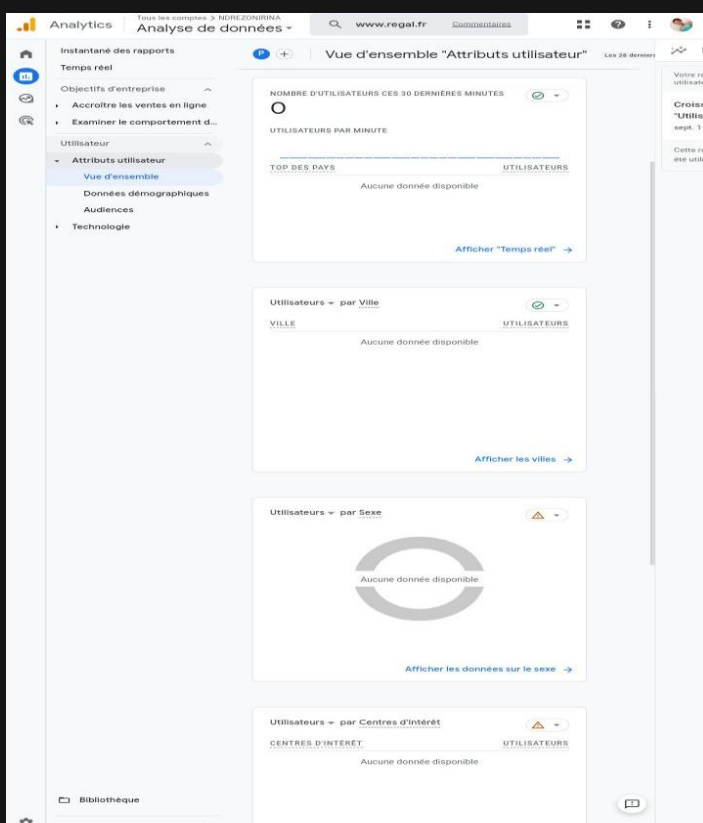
Analytics   Tous les comptes > NDREZONIRINA
Analyse de données

www.regal.fr   Commentaires

Instantané des rapports
Temps réel
Objectifs d'entreprise
Accroître les ventes en ligne
Examiner le comportement d...
Utilisateur
Attributs utilisateur
Vue d'ensemble
Données démographiques
Audiences
Technologie

Bibliothèque

P +   Vue d'ensemble "Attributs utilisateur"   Les 28 derniers

NOMBRE D'UTILISATEURS CES 30 DERNIÈRES MINUTES
0
UTILISATEURS PAR MINUTE
TOP DES PAYS   UTILISATEURS
Aucune donnée disponible
Afficher "Temps réel" →

Utilisateurs par Ville
VILLE   UTILISATEURS
Aucune donnée disponible
Afficher les villes →

Utilisateurs par Sexe
Aucune donnée disponible
Afficher les données sur le sexe →

Utilisateurs par Centres d'intérêt
CENTRES D'INTÉRÊT   UTILISATEURS
Aucune donnée disponible

Votre r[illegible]
utilisat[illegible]
Crois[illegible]
"Utilis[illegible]
sept. 1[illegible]
Cette r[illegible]
été util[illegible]